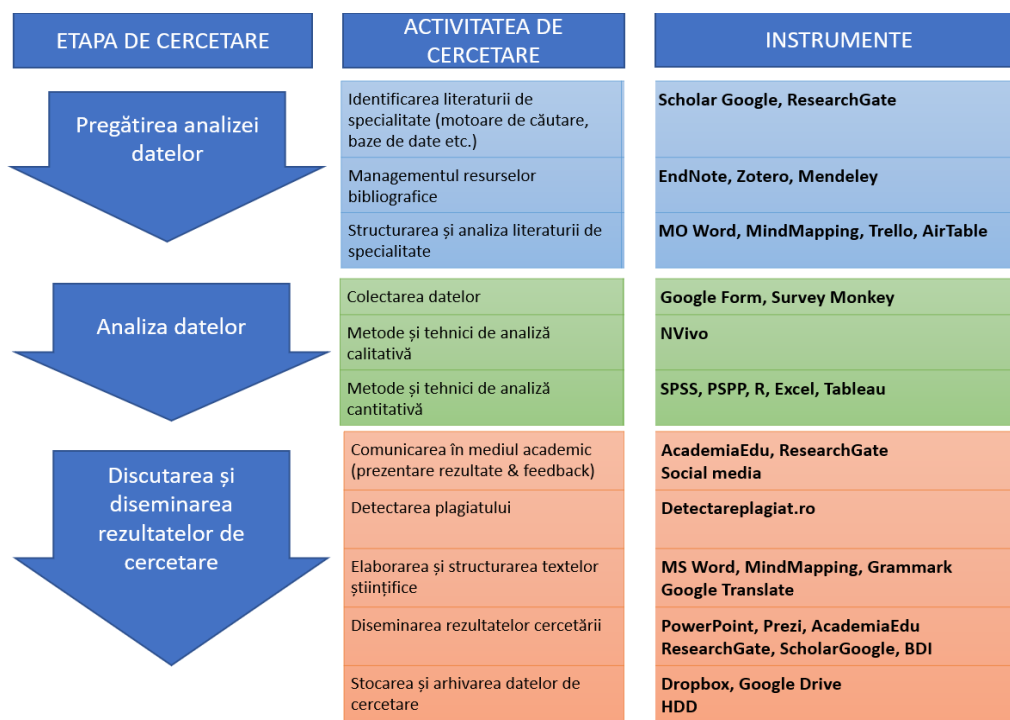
| ETAPA DE CERCETARE | ACTIVITATEA DE CERCETARE | INSTRUMENTE |
|---|---|---|
| Pregătirea analizei datelor | Identificarea literaturii de specialitate (motoare de căutare, baze de date etc.) | Scholar Google, ResearchGate |
| | Managementul resurselor bibliografice | EndNote, Zotero, Mendeley |
| | Structurarea și analiza literaturii de specialitate | MO Word, MindMapping, Trello, AirTable |
| Analiza datelor | Colectarea datelor | Google Form, Survey Monkey |
| | Metode și tehnici de analiză calitativă | NVivo |
| | Metode și tehnici de analiză cantitativă | SPSS, PSPP, R, Excel, Tableau |
| Discutarea și diseminarea rezultatelor de cercetare | Comunicarea în mediul academic (prezentare rezultate & feedback) | AcademiaEdu, ResearchGate Social media |
| | Detectarea plagiatului | Detectareplagiat.ro |
| | Elaborarea și structurarea textelor științifice | MS Word, MindMapping, Grammark Google Translate |
| | Diseminarea rezultatelor cercetării | PowerPoint, Prezi, AcademiaEdu ResearchGate, ScholarGoogle, BDI |
| | Stocarea și arhivarea datelor de cercetare | Dropbox, Google Drive HDD |